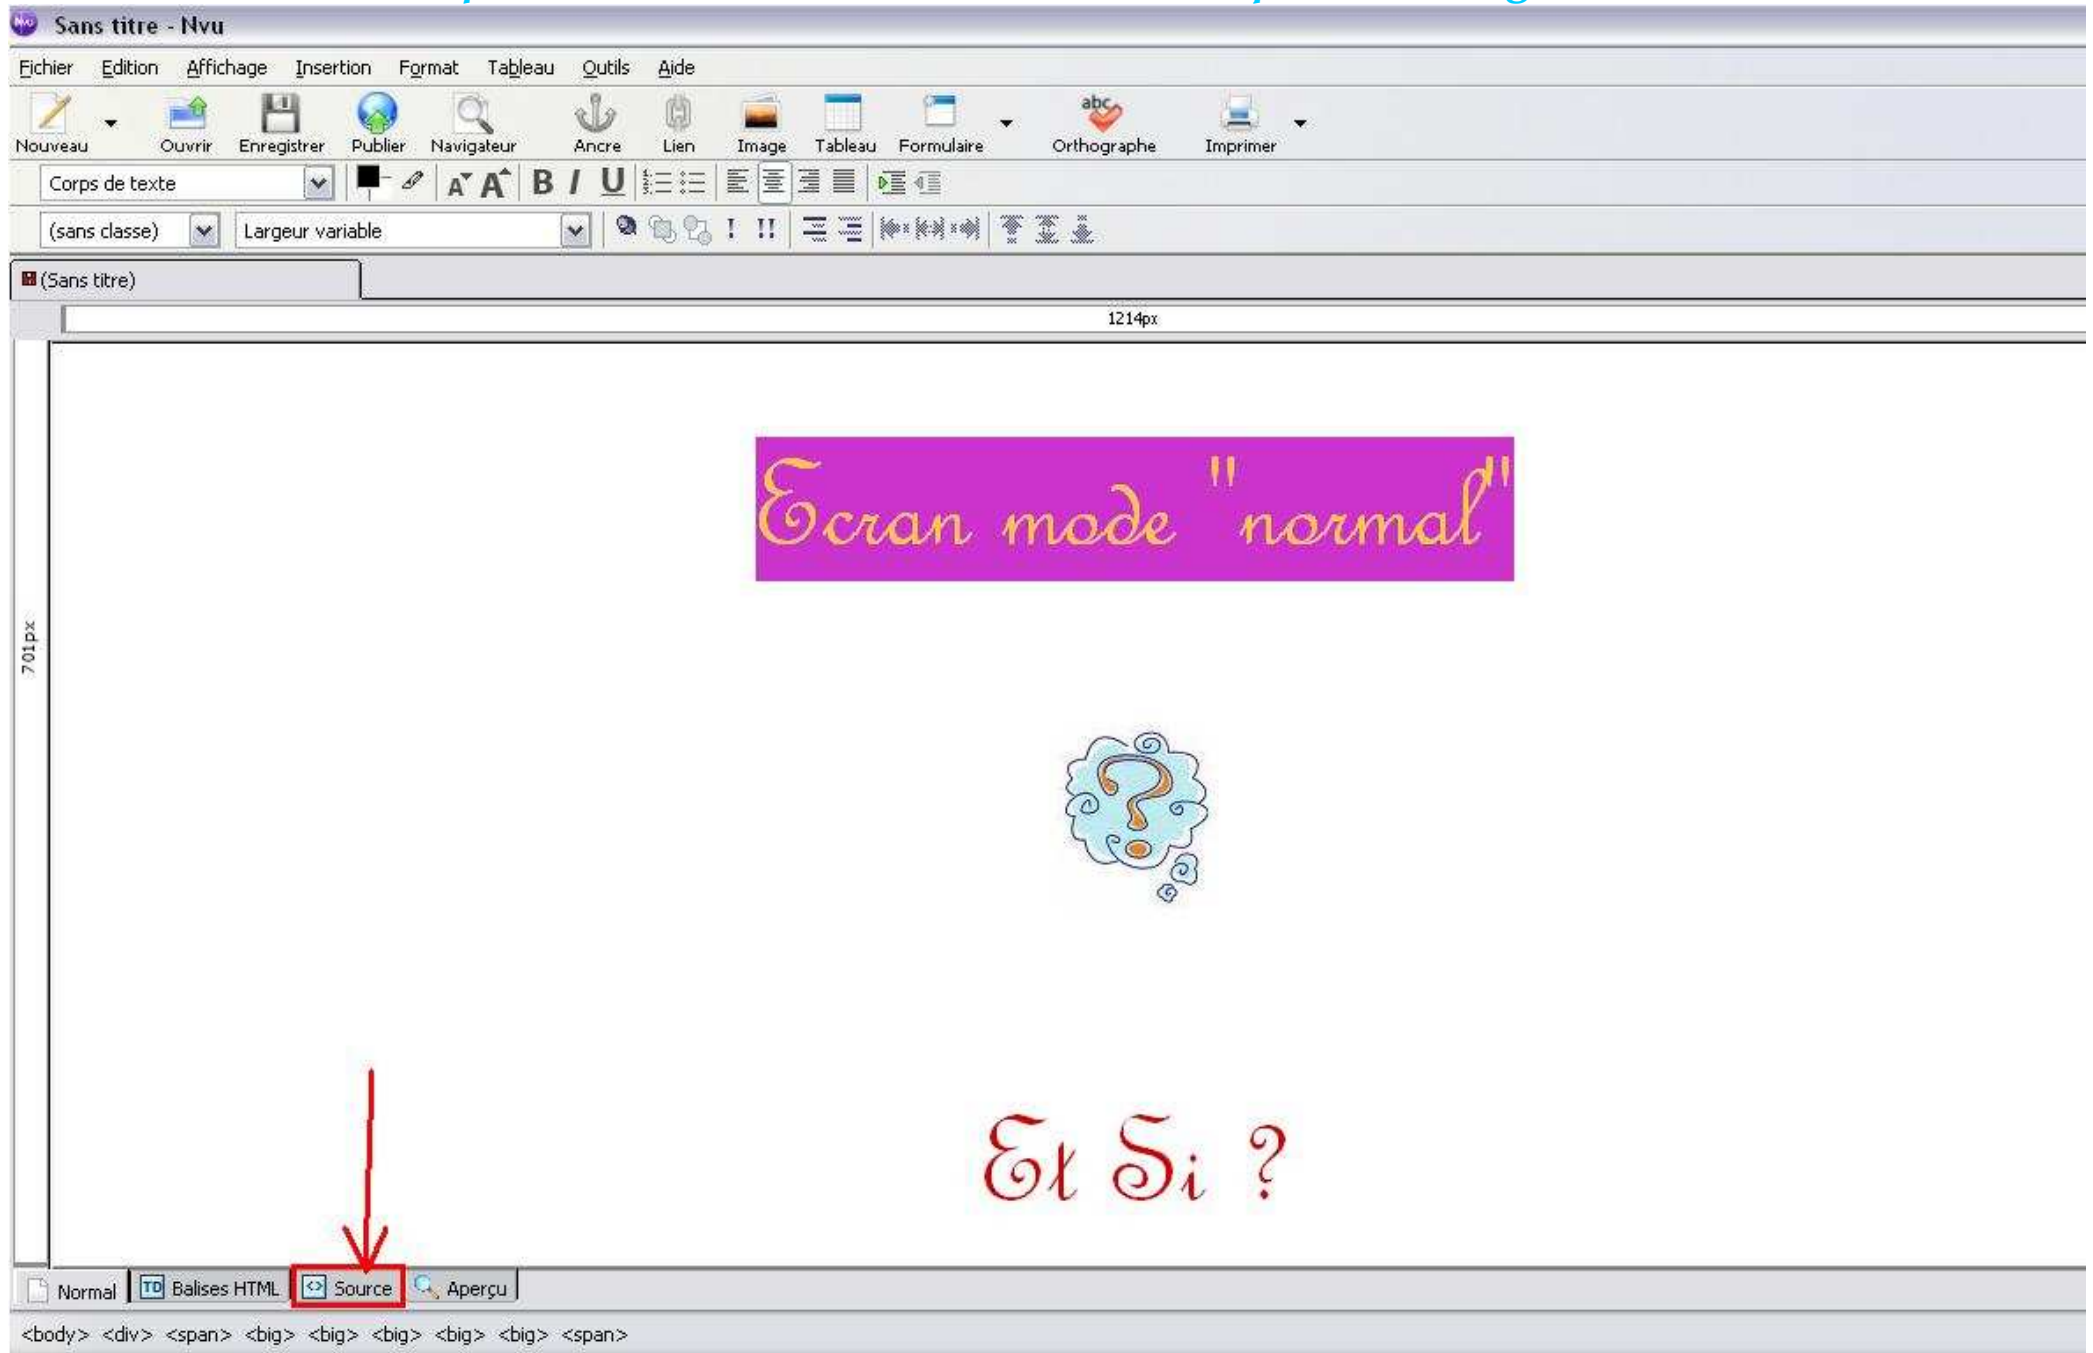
Sans titre - Nvu

Fichier Edition Affichage Insertion Format Tableau Outils Aide

Nouveau Ouvrir Enregistrer Publier Navigateur Ancre Lien Image Tableau Formulaire Orthographe Imprimer

Corps de texte

(sans classe) Largeur variable

(Sans titre)

1214px

701px

Ecran mode "normal"

Et Si ?

Normal Balises HTML Source Aperçu

<body> <div> <span> <big> <big> <big> <big> <big> <span>